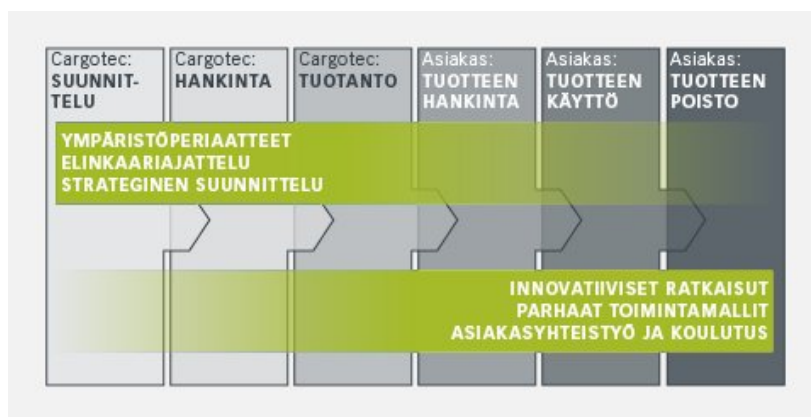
Cargotec: SUUNNITTELU

Cargotec: HANKINTA

Cargotec: TUOTANTO

Asiakas: TUOTTEEN HANKINTA

Asiakas: TUOTTEEN KÄYTTÖ

Asiakas: TUOTTEEN POISTO

YMPÄRISTÖPERIAATTEET
ELINKAARIAJATTELU
STRATEGINEN SUUNNITTELU

INNOVATIIVISET RATKAISUT
PARHAAT TOIMINTAMALLIT
ASIAKASYHTEISTYÖ JA KOULUTUS